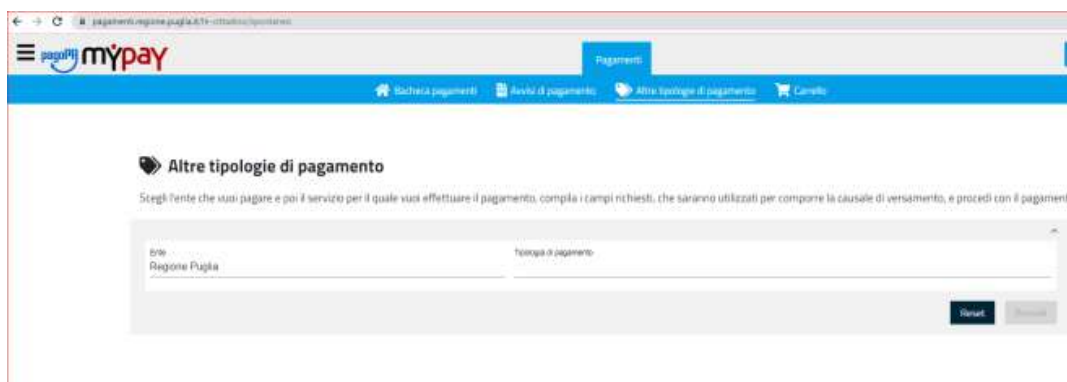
pagamenti.regione.puglia.it/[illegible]

pagoPA MyPAY

Pagamenti

Bacheca pagamenti Avvisi di pagamento Altre tipologie di pagamento Carrello

Altre tipologie di pagamento

Scegli l'ente che vuoi pagare e poi il servizio per il quale vuoi effettuare il pagamento, compila i campi richiesti, che saranno utilizzati per comporre la causale di versamento, e procedi con il pagament

Ente
Regione Puglia

Tipologia di pagamento

Reset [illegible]